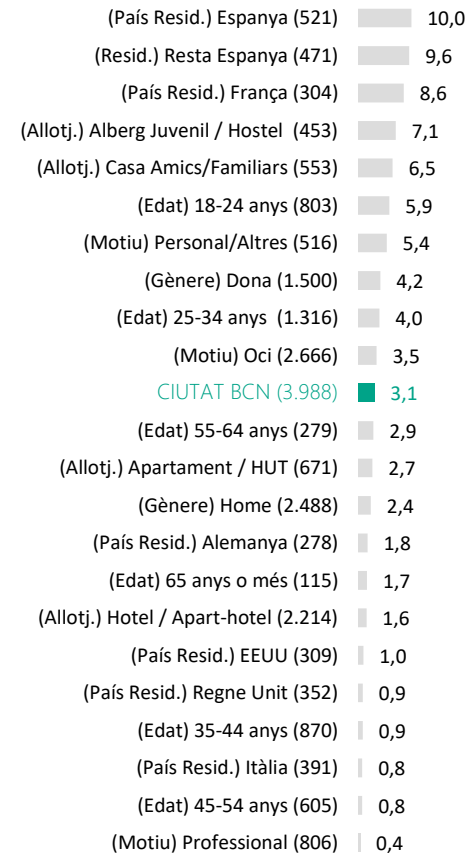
(País Resid.) Espanya (521) 10,0
(Resid.) Resta Espanya (471) 9,6
(País Resid.) França (304) 8,6
(Allotj.) Alberg Juvenil / Hostel (453) 7,1
(Allotj.) Casa Amics/Familiars (553) 6,5
(Edat) 18-24 anys (803) 5,9
(Motiu) Personal/Altres (516) 5,4
(Gènere) Dona (1.500) 4,2
(Edat) 25-34 anys (1.316) 4,0
(Motiu) Oci (2.666) 3,5
CIUTAT BCN (3.988) 3,1
(Edat) 55-64 anys (279) 2,9
(Allotj.) Apartament / HUT (671) 2,7
(Gènere) Home (2.488) 2,4
(País Resid.) Alemanya (278) 1,8
(Edat) 65 anys o més (115) 1,7
(Allotj.) Hotel / Apart-hotel (2.214) 1,6
(País Resid.) EEUU (309) 1,0
(País Resid.) Regne Unit (352) 0,9
(Edat) 35-44 anys (870) 0,9
(País Resid.) Itàlia (391) 0,8
(Edat) 45-54 anys (605) 0,8
(Motiu) Professional (806) 0,4